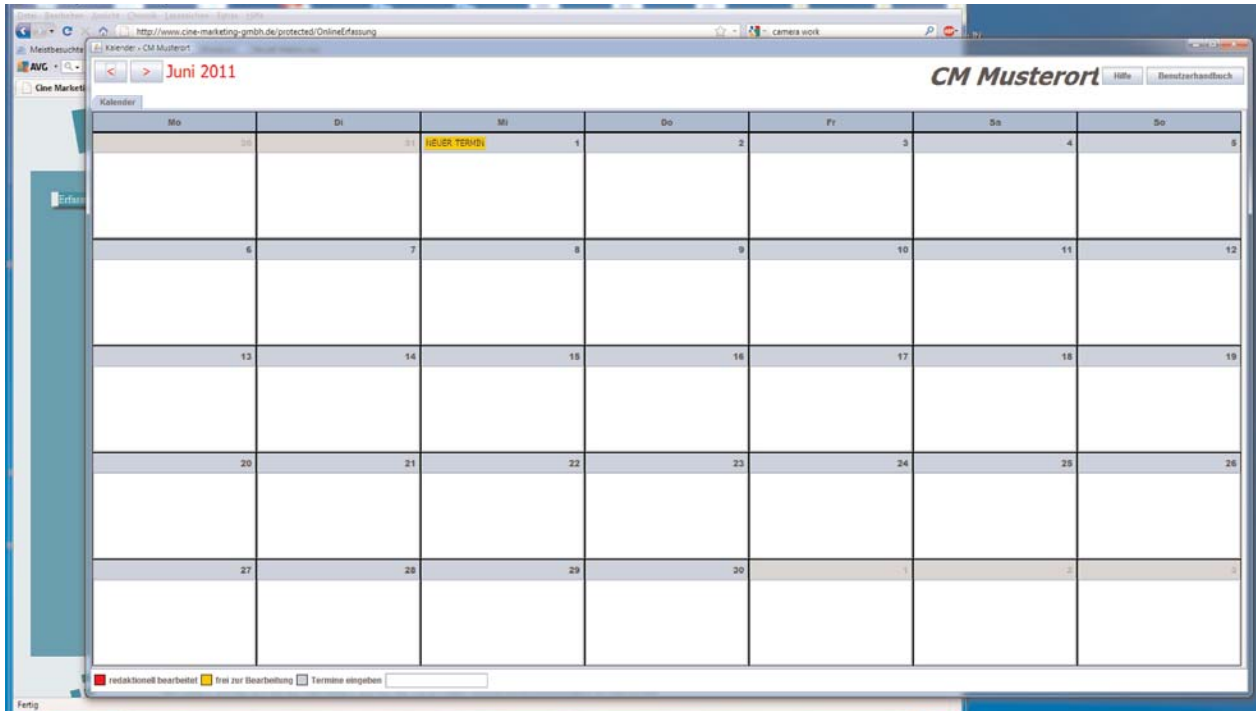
Datei Bearbeiten Ansicht Chronik Lesezeichen Extras Hilfe

http://www.cine-marketing-gmbh.de/protected/OnlineErfassung

camera work

Meistbesuchte

AVG

Cine Marketi

Erfass

Kalender - CM Musterort

< > Juni 2011

CM Musterort

Hilfe

Benutzerhandbuch

Kalender

| Mo | Di | Mi | Do | Fr | Sa | So |
|---|---|---|---|---|---|---|
| 30 | 31 | NEUER TERMIN 1 | 2 | 3 | 4 | 5 |
| 6 | 7 | 8 | 9 | 10 | 11 | 12 |
| 13 | 14 | 15 | 16 | 17 | 18 | 19 |
| 20 | 21 | 22 | 23 | 24 | 25 | 26 |
| 27 | 28 | 29 | 30 | 1 | 2 | 3 |

redaktionell bearbeitet frei zur Bearbeitung Termine eingeben

Fertig